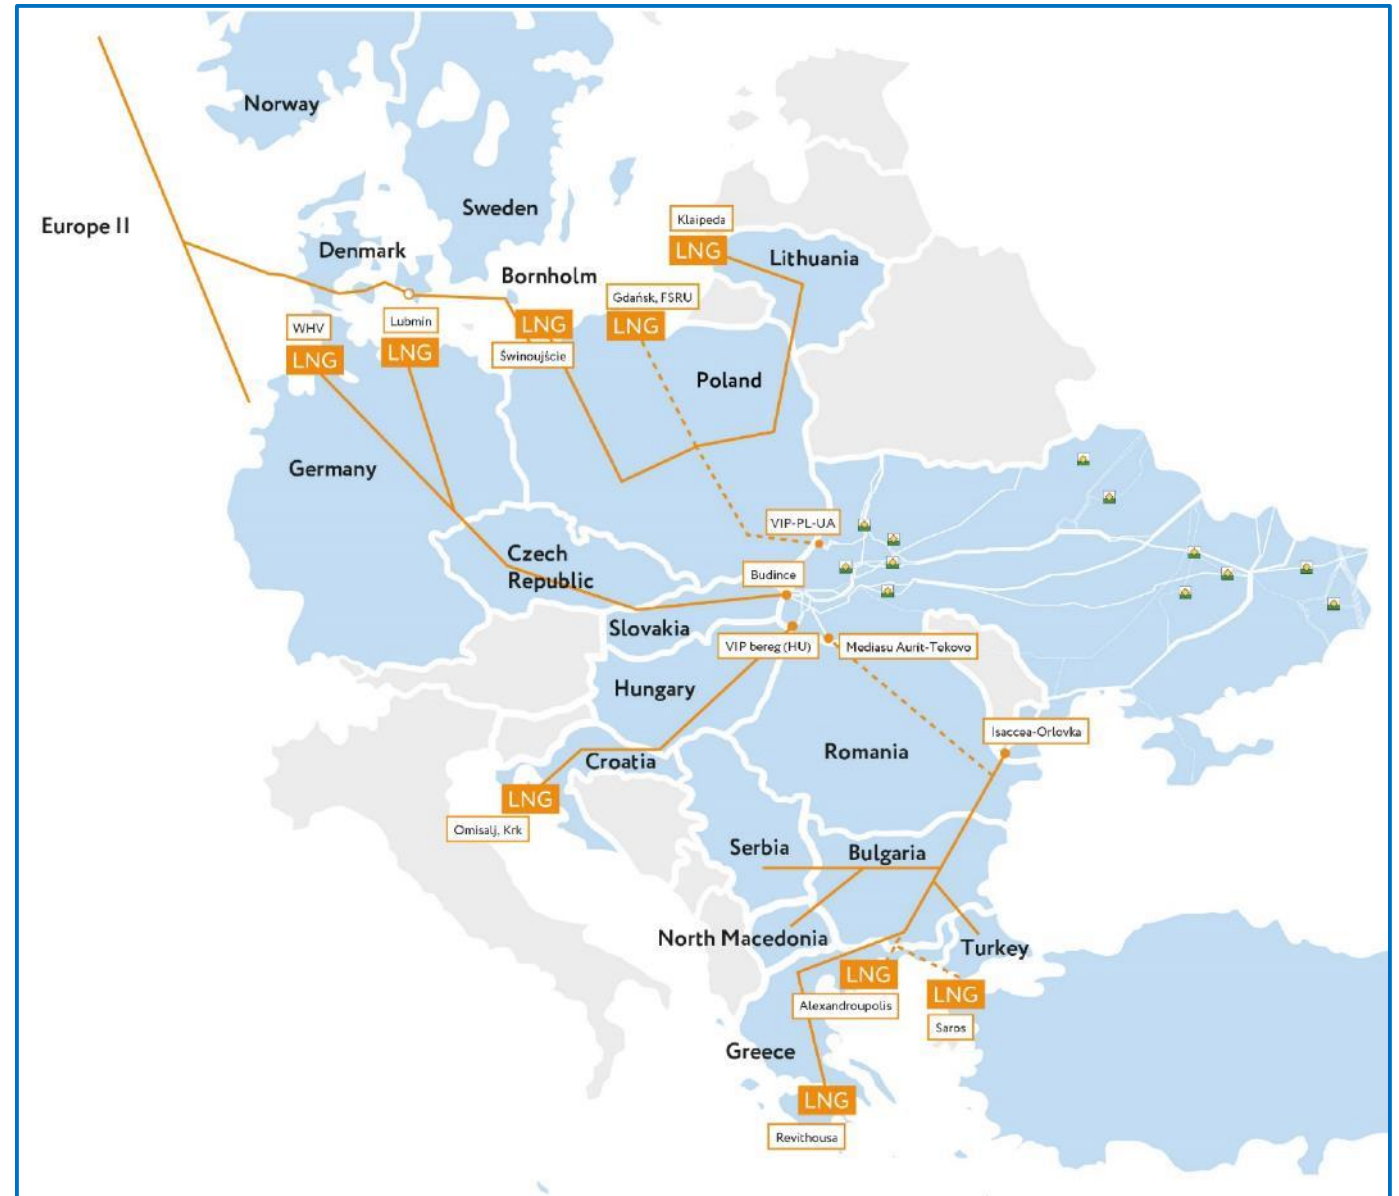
Norway

Sweden

Europe II

Denmark

Klaipeda

LNG

Lithuania

Bornholm

Gdańsk, FSRU

LNG

WHV

LNG

Lubmin

LNG

LNG

Świnoujście

Poland

Germany

VIP-PL-UA

Czech Republic

Budince

Slovakia

VIP bereg (HU)

Mediasu Aurit-Tekovo

Hungary

Isaccea-Orlovka

Romania

Croatia

LNG

Omisalj, Krk

Serbia

Bulgaria

North Macedonia

Turkey

LNG

Alexandroupolis

LNG

Saros

Greece

LNG

Revithousa